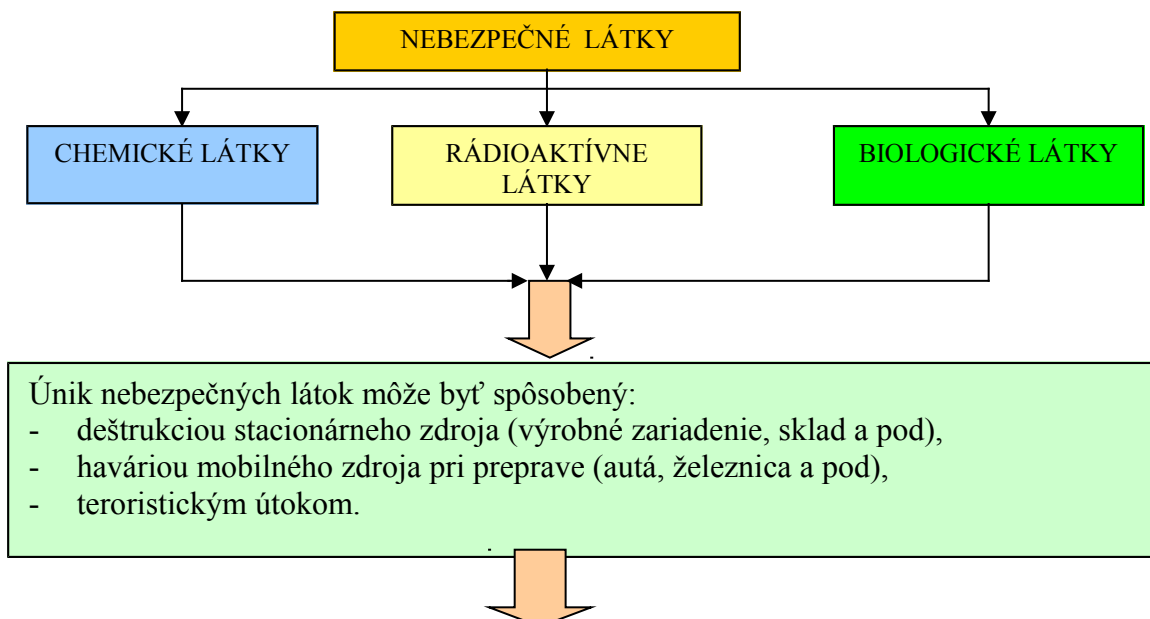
NEBEZPEČNÉ LÁTKY

CHEMICKÉ LÁTKY

RÁDIOAKTÍVNE LÁTKY

BIOLOGICKÉ LÁTKY

Únik nebezpečných látok môže byť spôsobený:
- deštrukciou stacionárneho zdroja (výrobné zariadenie, sklad a pod),
- haváriou mobilného zdroja pri preprave (autá, železnica a pod),
- teroristickým útokom.